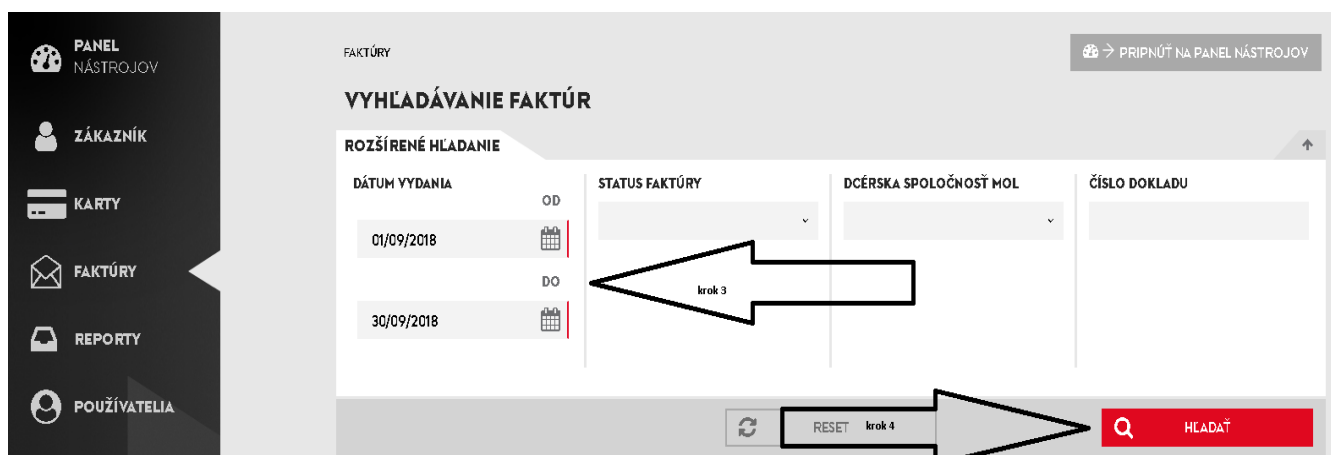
PANEL NÁSTROJOV

ZÁKAZNÍK

KARTY

FAKTÚRY

REPORTY

POUŽÍVATELIA

FAKTÚRY

PRIPNÚŤ NA PANEL NÁSTROJOV

VYHĽADÁVANIE FAKTÚR

ROZŠÍRENÉ HĽADANIE

DÁTUM VYDANIA

OD

01/09/2018

DO

30/09/2018

STATUS FAKTÚRY

DCÉRSKA SPOLOČNOSŤ MOL

ČÍSLO DOKLADU

krok 3

RESET

krok 4

HĽADAŤ